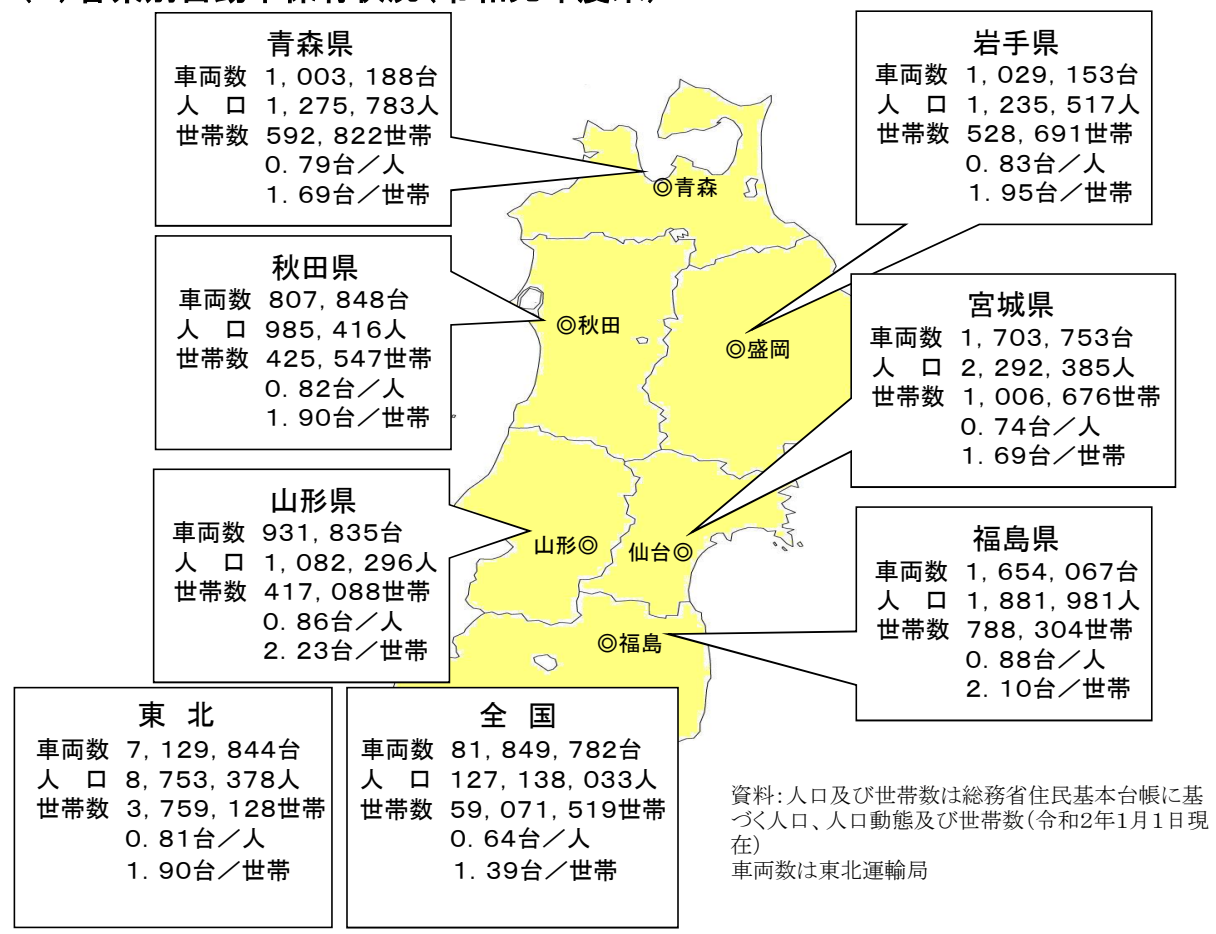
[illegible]

青森県
車両数 1，003，188台
人　口 1，275，783人
世帯数 592，822世帯
0．79台／人
1．69台／世帯

岩手県
車両数 1，029，153台
人　口 1，235，517人
世帯数 528，691世帯
0．83台／人
1．95台／世帯

◎青森

秋田県
車両数 807，848台
人　口 985，416人
世帯数 425，547世帯
0．82台／人
1．90台／世帯

◎秋田

◎盛岡

宮城県
車両数 1，703，753台
人　口 2，292，385人
世帯数 1，006，676世帯
0．74台／人
1．69台／世帯

山形県
車両数 931，835台
人　口 1，082，296人
世帯数 417，088世帯
0．86台／人
2．23台／世帯

山形◎

仙台◎

福島県
車両数 1，654，067台
人　口 1，881，981人
世帯数 788，304世帯
0．88台／人
2．10台／世帯

◎福島

東 北
車両数 7，129，844台
人　口 8，753，378人
世帯数 3，759，128世帯
0．81台／人
1．90台／世帯

全 国
車両数 81，849，782台
人　口 127，138，033人
世帯数 59，071，519世帯
0．64台／人
1．39台／世帯

資料：人口及び世帯数は総務省住民基本台帳に基づく人口、人口動態及び世帯数（令和2年1月1日現在）
車両数は東北運輸局